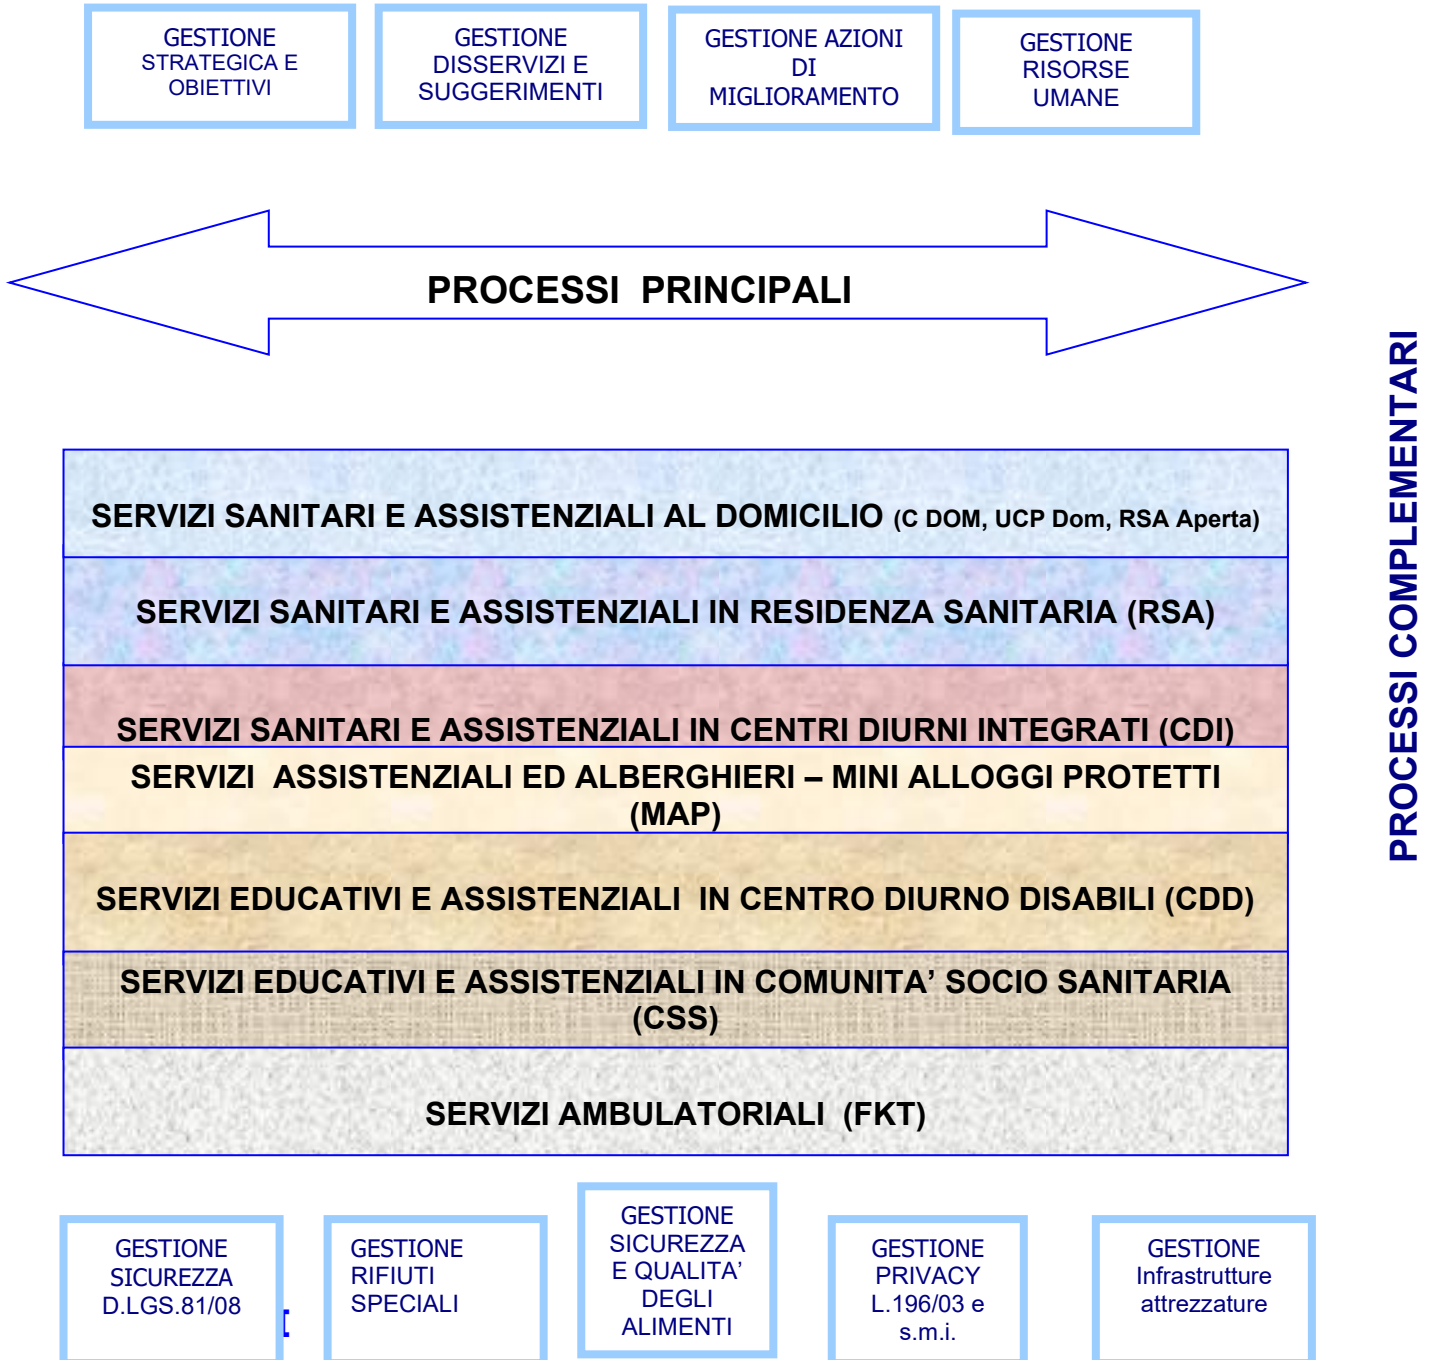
GESTIONE STRATEGICA E OBIETTIVI

GESTIONE DISSERVIZI E SUGGERIMENTI

GESTIONE AZIONI DI MIGLIORAMENTO

GESTIONE RISORSE UMANE

PROCESSI PRINCIPALI

SERVIZI SANITARI E ASSISTENZIALI AL DOMICILIO (C DOM, UCP Dom, RSA Aperta)

SERVIZI SANITARI E ASSISTENZIALI IN RESIDENZA SANITARIA (RSA)

SERVIZI SANITARI E ASSISTENZIALI IN CENTRI DIURNI INTEGRATI (CDI)

SERVIZI ASSISTENZIALI ED ALBERGHIERI – MINI ALLOGGI PROTETTI (MAP)

SERVIZI EDUCATIVI E ASSISTENZIALI IN CENTRO DIURNO DISABILI (CDD)

SERVIZI EDUCATIVI E ASSISTENZIALI IN COMUNITA' SOCIO SANITARIA (CSS)

SERVIZI AMBULATORIALI (FKT)

PROCESSI COMPLEMENTARI

GESTIONE SICUREZZA D.LGS.81/08

GESTIONE RIFIUTI SPECIALI

GESTIONE SICUREZZA E QUALITA' DEGLI ALIMENTI

GESTIONE PRIVACY L.196/03 e s.m.i.

GESTIONE Infrastrutture attrezzature